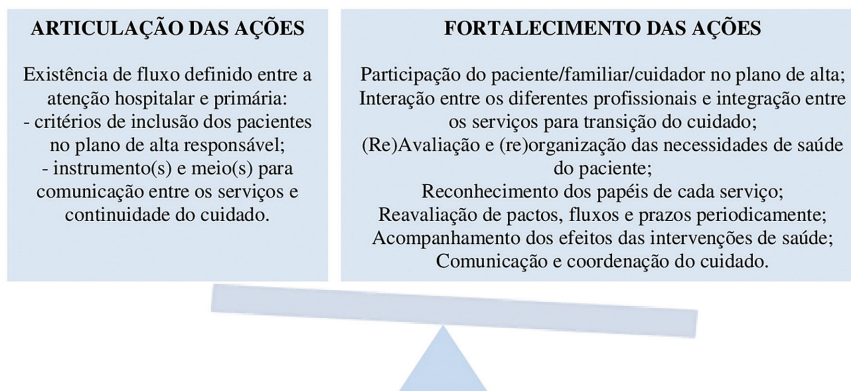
ARTICULAÇÃO DAS AÇÕES

Existência de fluxo definido entre a atenção hospitalar e primária:
- critérios de inclusão dos pacientes no plano de alta responsável;
- instrumento(s) e meio(s) para comunicação entre os serviços e continuidade do cuidado.

FORTALECIMENTO DAS AÇÕES

Participação do paciente/familiar/cuidador no plano de alta;
Interação entre os diferentes profissionais e integração entre os serviços para transição do cuidado;
(Re)Avaliação e (re)organização das necessidades de saúde do paciente;
Reconhecimento dos papéis de cada serviço;
Reavaliação de pactos, fluxos e prazos periodicamente;
Acompanhamento dos efeitos das intervenções de saúde;
Comunicação e coordenação do cuidado.